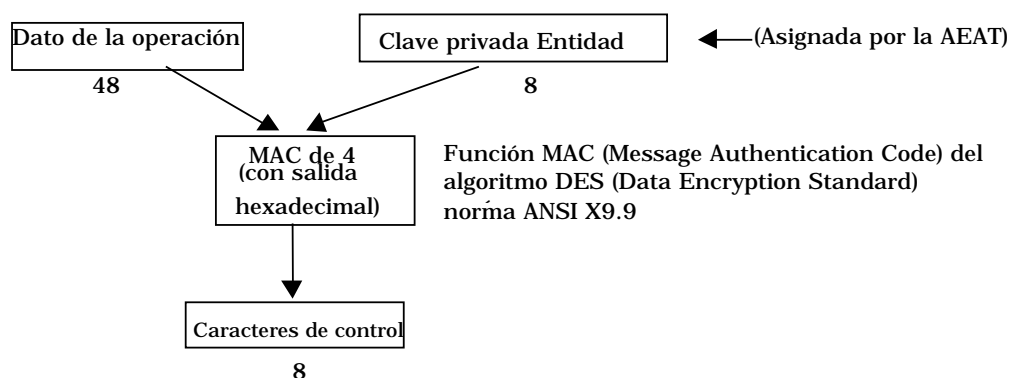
Dato de la operación

48

Clave privada Entidad

8

(Asignada por la AEAT)

MAC de 4 (con salida hexadecimal)

Función MAC (Message Authentication Code) del algoritmo DES (Data Encryption Standard) norḿa ANSI X9.9

Caracteres de control

8